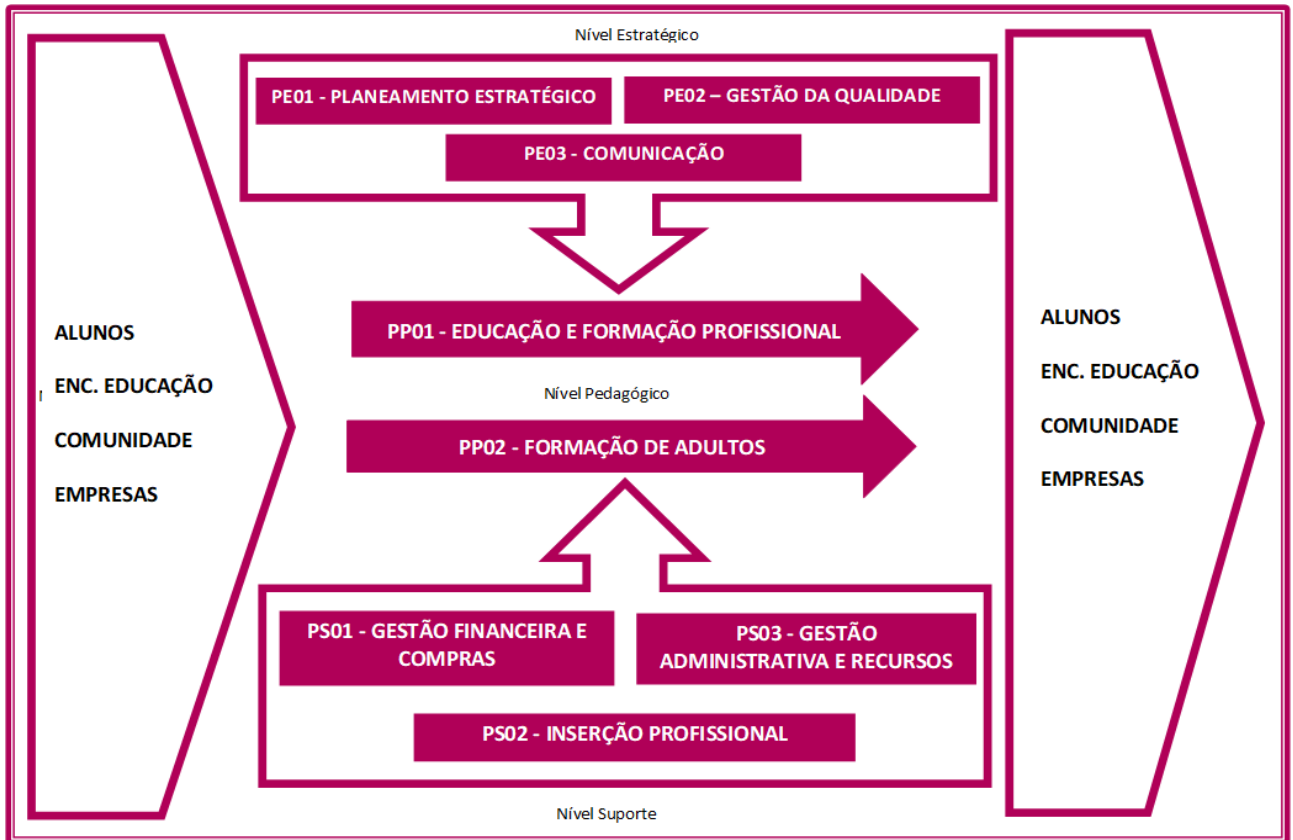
ALUNOS

ENC. EDUCAÇÃO

COMUNIDADE

EMPRESAS

Nível Estratégico

PE01 - PLANEAMENTO ESTRATÉGICO

PE02 – GESTÃO DA QUALIDADE

PE03 - COMUNICAÇÃO

PP01 - EDUCAÇÃO E FORMAÇÃO PROFISSIONAL

Nível Pedagógico

PP02 - FORMAÇÃO DE ADULTOS

PS01 - GESTÃO FINANCEIRA E COMPRAS

PS03 - GESTÃO ADMINISTRATIVA E RECURSOS

PS02 - INSERÇÃO PROFISSIONAL

Nível Suporte

ALUNOS

ENC. EDUCAÇÃO

COMUNIDADE

EMPRESAS